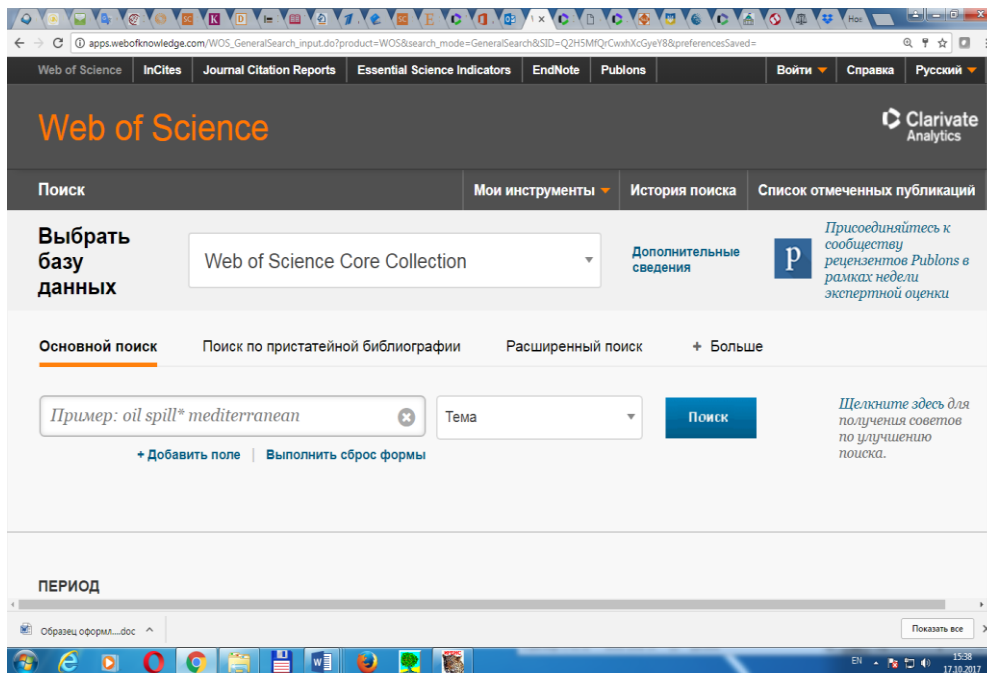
Hoc

apps.webofknowledge.com/WOS_GeneralSearch_input.do?product=WOS&search_mode=GeneralSearch&SID=Q2H5MfQrCwxhXcGyeY8&preferencesSaved=

Web of Science | InCites | Journal Citation Reports | Essential Science Indicators | EndNote | Publons | Войти | Справка | Русский

Web of Science

Clarivate Analytics

Поиск

Мои инструменты | История поиска | Список отмеченных публикаций

Выбрать базу данных

Web of Science Core Collection

Дополнительные сведения

p

Присоединяйтесь к сообществу рецензентов Publons в рамках недели экспертной оценки

Основной поиск | Поиск по пристатейной библиографии | Расширенный поиск | + Больше

Пример: oil spill* mediterranean

Тема

Поиск

Щелкните здесь для получения советов по улучшению поиска.

+ Добавить поле | Выполнить сброс формы

ПЕРИОД

Образец оформл....doc

Показать все

EN

15:38
17.10.2017